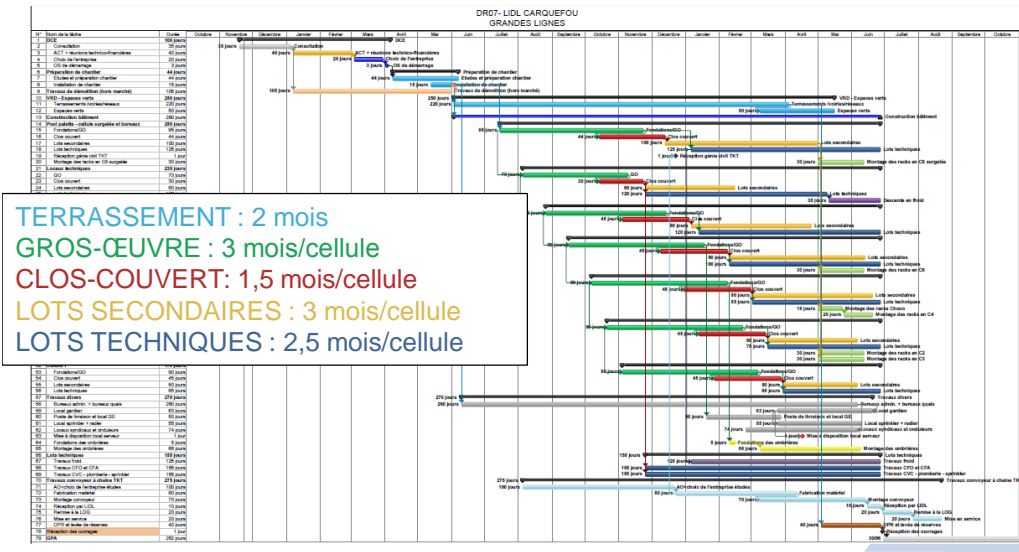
DR07- LIDL CARQUEFOU
GRANDES LIGNES

TERRASSEMENT : 2 mois
GROS-ŒUVRE : 3 mois/cellule
CLOS-COUVERT: 1,5 mois/cellule
LOTS SECONDAIRES : 3 mois/cellule
LOTS TECHNIQUES : 2,5 mois/cellule

| N° | Nom de la tâche | Durée |
|---|---|---|
| 1 | DCE | 100 jours |
| 2 | Consultation | 35 jours |
| 3 | ACT + réunions technico-financières | 40 jours |
| 4 | Choix de l'entreprise | 20 jours |
| 5 | OS de démarrage | 3 jours |
| 6 | Préparation de chantier | 44 jours |
| 7 | Etudes et préparation chantier | 44 jours |
| 8 | Installation de chantier | 15 jours |
| 9 | Travaux de démolition (hors marché) | 120 jours |
| 10 | VRD - Espaces verts | 260 jours |
| 11 | Terrassements /voiries/réseaux | 220 jours |
| 12 | Espaces verts | 60 jours |
| 13 | Construction bâtiment | 280 jours |
| 14 | Pool palette - cellule surgelée et bureaux | 250 jours |
| 15 | Fondations/GO | 95 jours |
| 16 | Clos couvert | 44 jours |
| 17 | Lots secondaires | 100 jours |
| 18 | Lots techniques | 125 jours |
| 19 | Réception génie civil TKT | 1 jour |
| 20 | Montage des racks en C6 surgelés | 30 jours |
| 21 | Locaux techniques | 235 jours |
| 22 | GO | 70 jours |
| 23 | Clos couvert | 30 jours |
| 24 | Lots secondaires | 60 jours |
| 52 | Fondations/GO | 90 jours |
| 53 | Clos couvert | 45 jours |
| 54 | Lots secondaires | 50 jours |
| 55 | Lots techniques | 60 jours |
| 57 | Travaux divers | 270 jours |
| 58 | Bureaux admin. + bureaux quais | 260 jours |
| 59 | Local gardien | 60 jours |
| 60 | Postes de livraison et local GE | 60 jours |
| 61 | Local sprinkler + radier | 55 jours |
| 62 | Locaux syndicaux et vestiaires | 74 jours |
| 63 | Mise à disposition local serveur | 1 jour |
| 64 | Fondations des ombrières | 5 jours |
| 65 | Montage des ombrières | 60 jours |
| 67 | Lots techniques | 185 jours |
| 68 | Travaux froid | 125 jours |
| 69 | Travaux CFO et CFA | 155 jours |
| 70 | Travaux CVC - plomberie - sprinkler | 185 jours |
| 71 | Travaux convoyeur à chaine TKT | 275 jours |
| 72 | ACT-choix de l'entreprise études | 100 jours |
| 73 | Fabrication matériel | 80 jours |
| 74 | Montage convoyeur | 70 jours |
| 75 | Réception par LIDL | 10 jours |
| 76 | Remise à la LOG | 20 jours |
| 77 | Mise en service | 20 jours |
| 78 | OPR et levée de réserves | 40 jours |
| 79 | Réception des ouvrages | 1 jour |
| 80 | GPA | 250 jours |

Octobre Novembre Décembre Janvier Février Mars Avril Mai Juin Juillet Août Septembre Octobre Novembre Décembre Janvier Février Mars Avril Mai Juin Juillet Août Septembre Octobre

DCE, Consultation, ACT + réunions techno-financières, Choix de l'entreprise, OS de démarrage, Préparation de chantier, Etudes et préparation chantier, Installation de chantier, Travaux de démolition (hors marché), VRD - Espaces verts, Terrassements /voiries/réseaux, Espaces verts, Construction bâtiment, Fondations/GO, Clos couvert, Lots secondaires, Lots techniques, Réception génie civil TKT, Montage des racks en C6 surgelés, Descente en froid, Montage des racks Choco, Montage des racks en C4, Montage des racks en C2, Montage des racks en C3, Montage des racks en C8, Travaux divers, Bureaux admin. + bureaux quais, Local gardien, Postes de livraison et local GE, Local sprinkler + radier, Locaux syndicaux et vestiaires, Mise à disposition local serveur, Fondations des ombrières, Montage des ombrières, Lots techniques, Travaux froid, Travaux CFO et CFA, Travaux CVC - plomberie - sprinkler, Travaux convoyeur à chaine TKT, ACT-choix de l'entreprise études, Fabrication matériel, Montage convoyeur, Réception par LIDL, Remise à la LOG, Mise en service, OPR et levée de réserves, Réception des ouvrages, 30/06